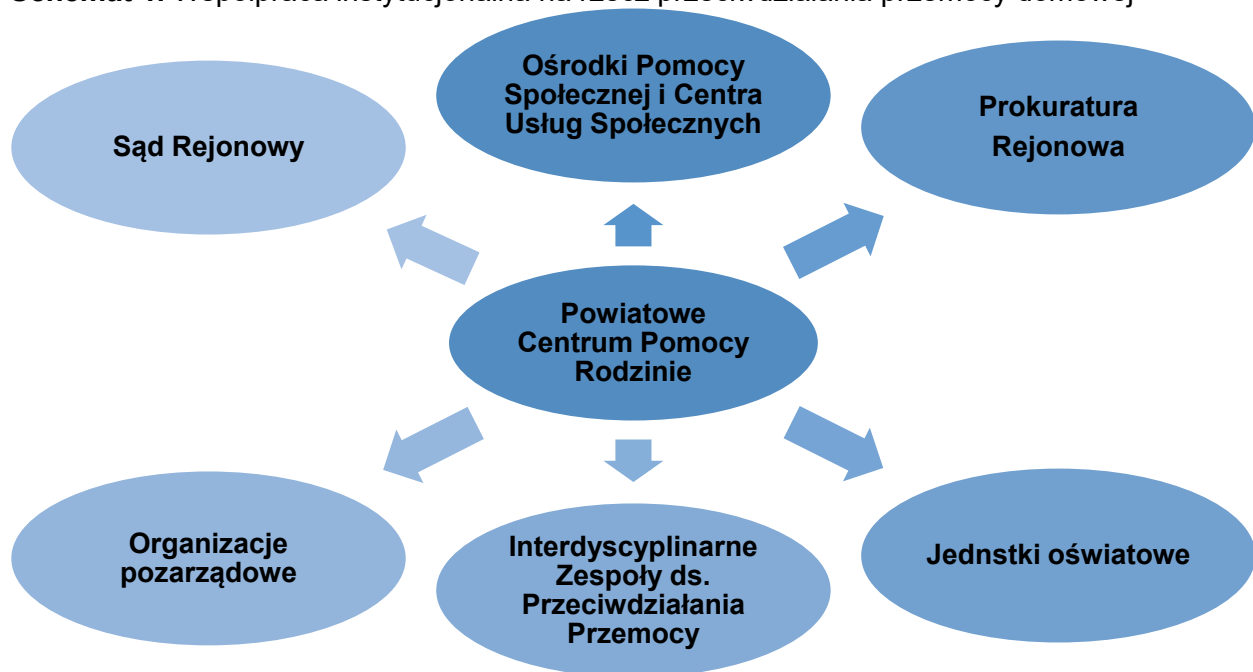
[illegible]

Sąd Rejonowy

Ośrodki Pomocy Społecznej i Centra Usług Społecznych

Prokuratura Rejonowa

Powiatowe Centrum Pomocy Rodzinie

Organizacje pozarządowe

Interdyscyplinarne Zespoły ds. Przeciwdziałania Przemocy

Jednstki oświatowe